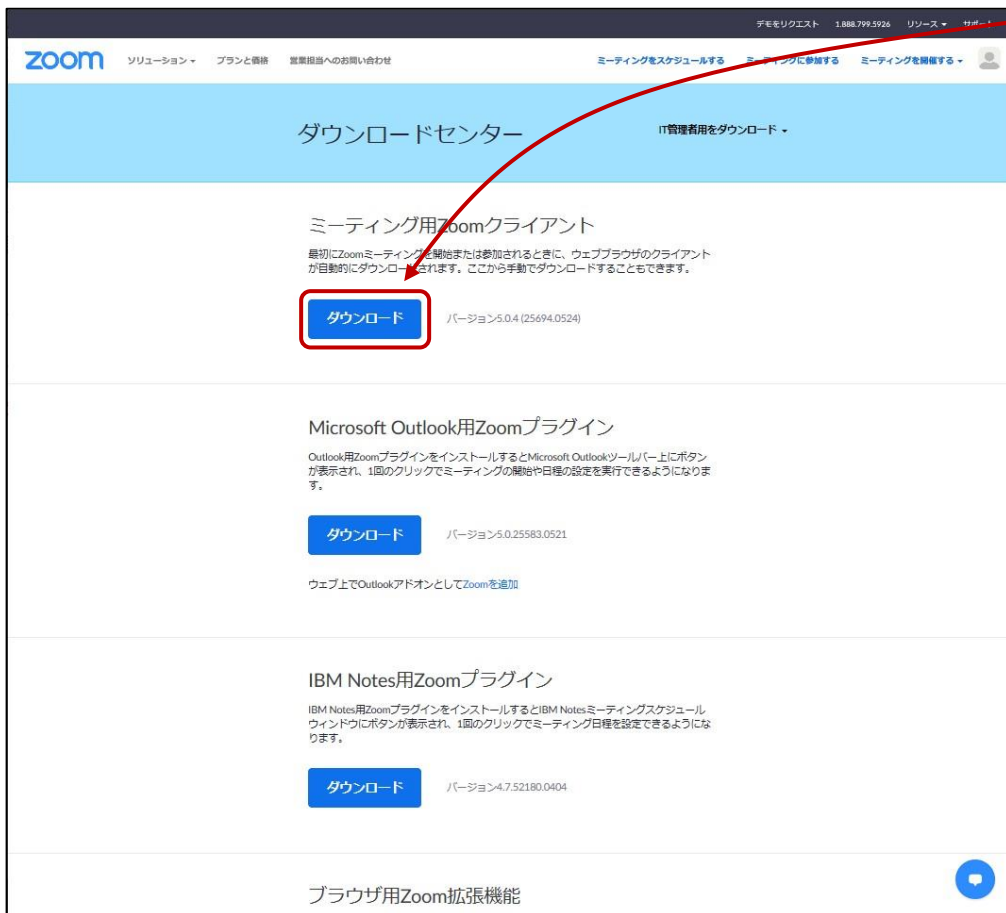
デモをリクエスト 1.888.799.5926 リソース サポー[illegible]

zoom ソリューション プランと価格 営業担当へのお問い合わせ ミーティングをスケジュールする ミーティングに参加する ミーティングを開催する

ダウンロードセンター

IT管理者用をダウンロード

ミーティング用Zoomクライアント

最初にZoomミーティングを開始または参加されるときに、ウェブブラウザのクライアントが自動的にダウンロードされます。ここから手動でダウンロードすることもできます。

ダウンロード

バージョン5.0.4 (25694.0524)

Microsoft Outlook用Zoomプラグイン

Outlook用Zoomプラグインをインストールすると Microsoft Outlookツールバー上にボタンが表示され、1回のクリックでミーティングの開始や日程の設定を実行できるようになります。

ダウンロード

バージョン5.0.25583.0521

ウェブ上でOutlookアドオンとしてZoomを追加

IBM Notes用Zoomプラグイン

IBM Notes用Zoomプラグインをインストールすると IBM Notesミーティングスケジュールウィンドウにボタンが表示され、1回のクリックでミーティング日程を設定できるようになります。

ダウンロード

バージョン4.7.52180.0404

ブラウザ用Zoom拡張機能